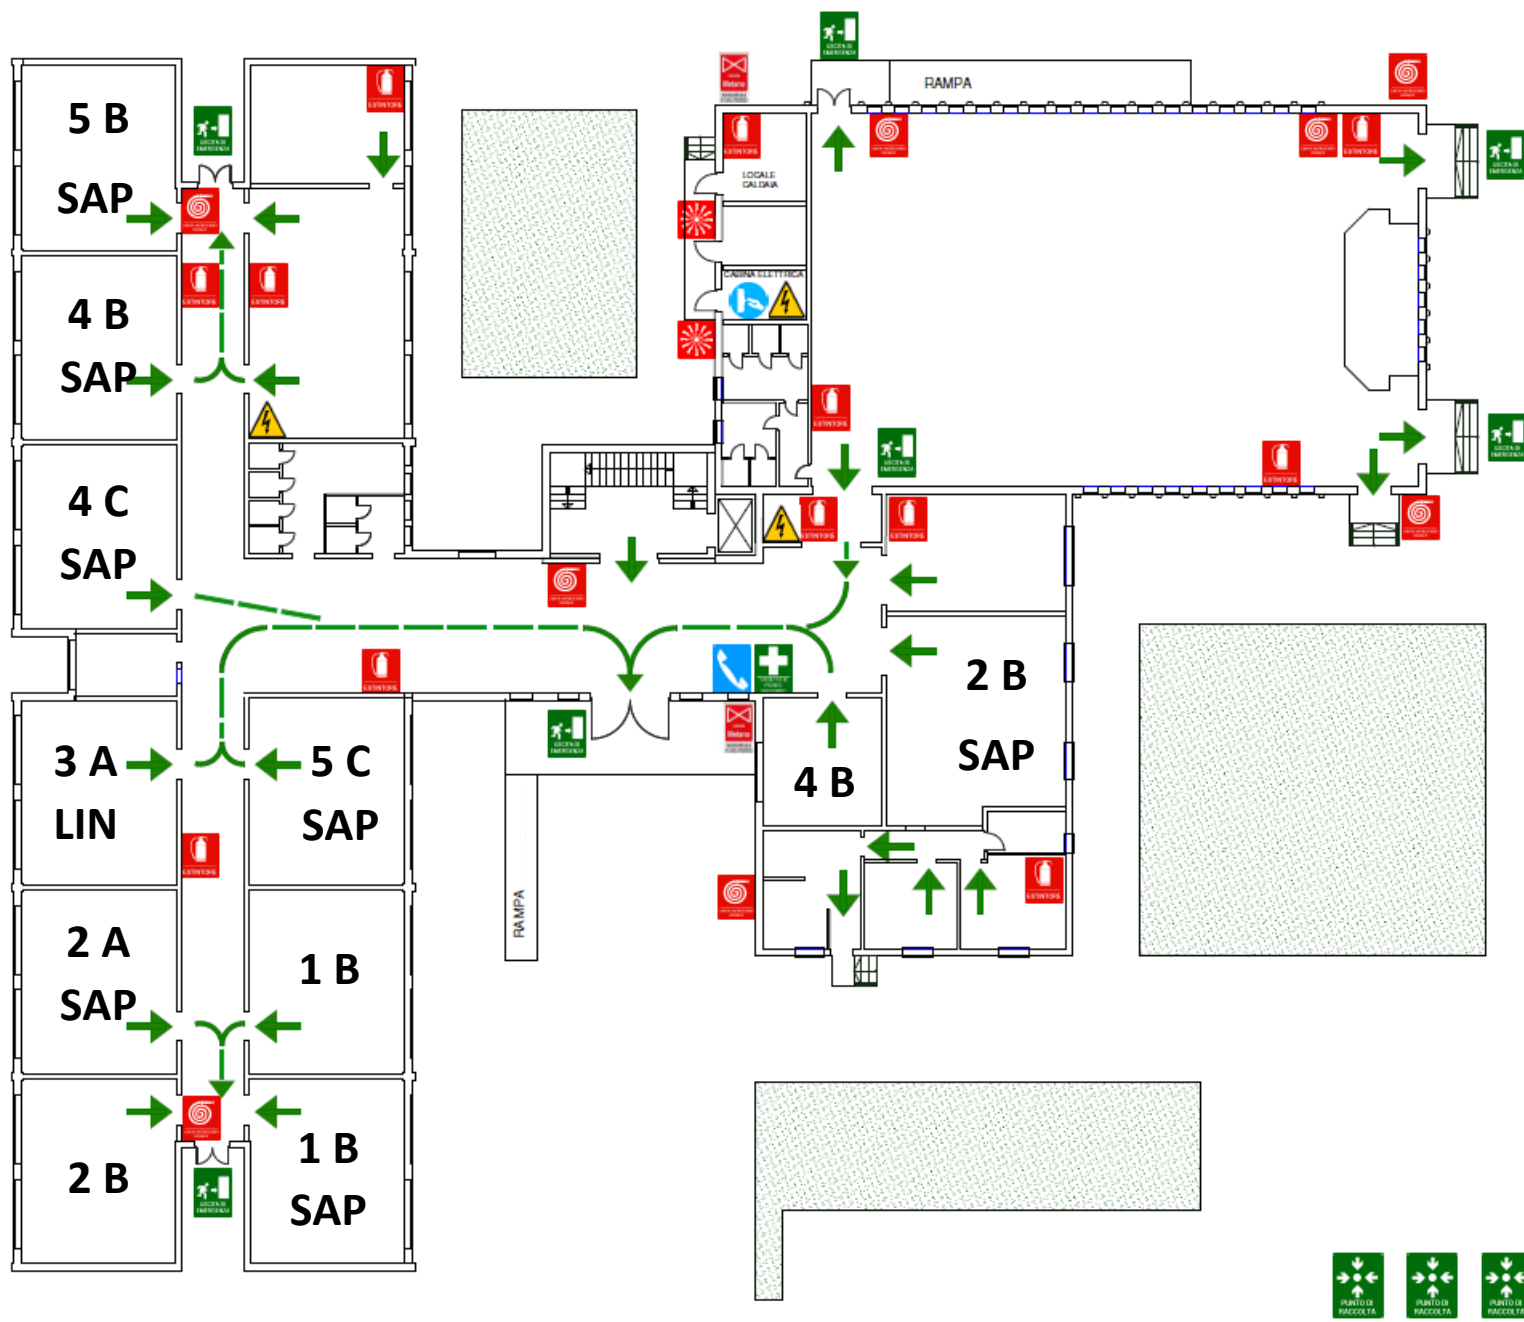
5 B
SAP

4 B
SAP

4 C
SAP

3 A
LIN

5 C
SAP

2 A
SAP

1 B

2 B

1 B
SAP

RAMPA

LOCALE CALDAIA

CABINA ELETTRICA

2 B
SAP

4 B

RAMPA

USCITA DI EMERGENZA

ESTINTORE

PUNTO DI RACCOLTA

PUNTO DI RACCOLTA

PUNTO DI RACCOLTA